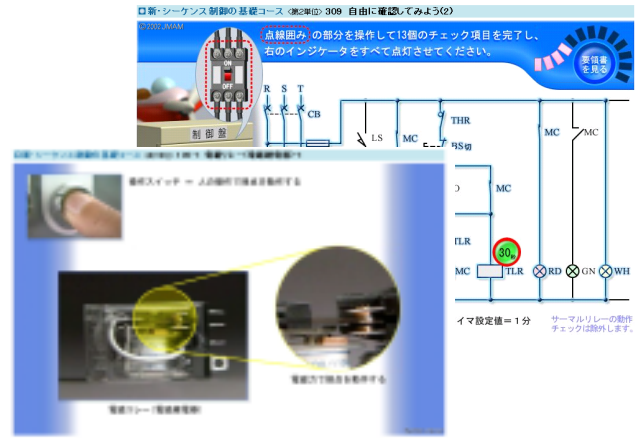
新・シーケンス制御の基礎コース 〈第2単位〉309 自由に確認してみよう(2)

© 2002 JMAM

点線囲み の部分を操作して13個のチェック項目を完了し、右のインジケータをすべて点灯させてください。

要領書を見る

ON

OFF

制御盤

R S T

CB

LS

MC

THR

BS切

MC

TLR

30秒

MC

TLR

MC

MC

RD

GN

WH

イマ設定値＝1分

サーマルリレーの動作チェックは除外します。

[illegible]

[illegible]

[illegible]

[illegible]